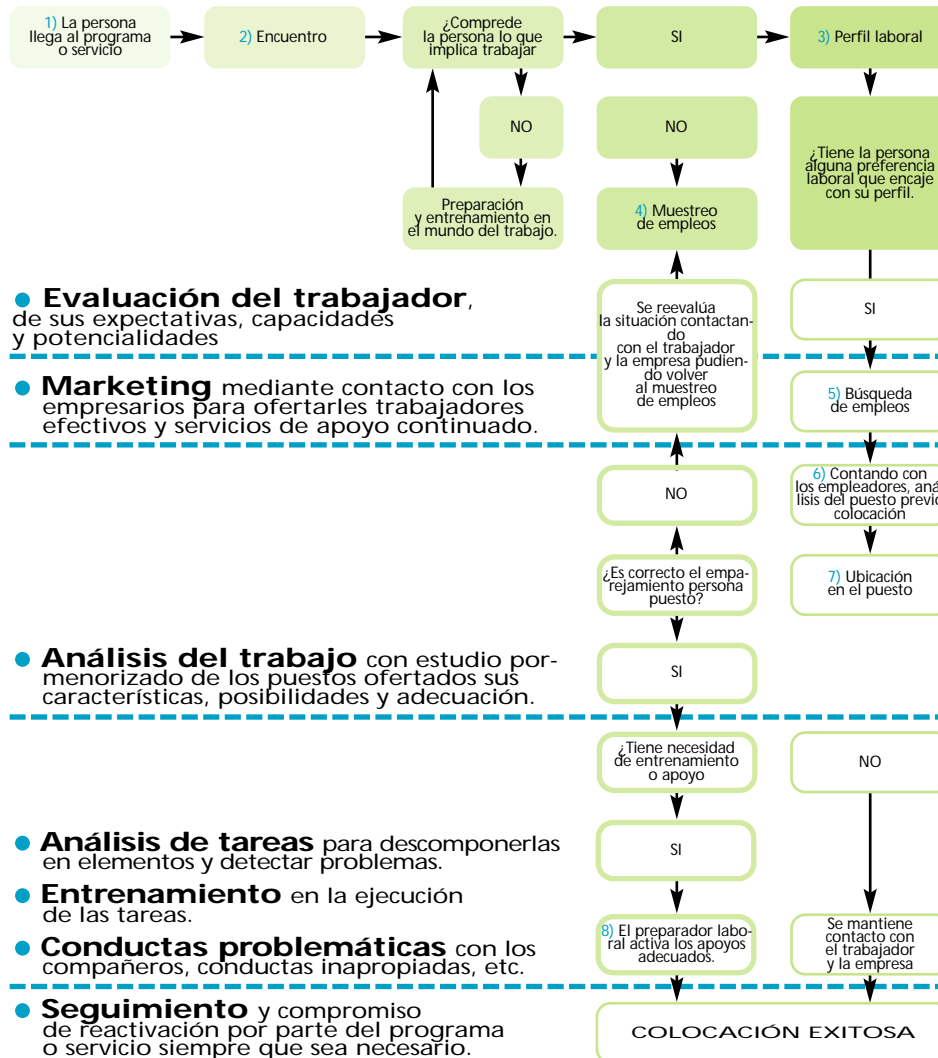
1) La persona llega al programa o servicio

2) Encuentro

¿Comprede la persona lo que implica trabajar

SI

3) Perfil laboral

NO

NO

Preparación y entrenamiento en el mundo del trabajo.

4) Muestreo de empleos

¿Tiene la persona alguna preferencia laboral que encaje con su perfil.

● **Evaluación del trabajador**, de sus expectativas, capacidades y potencialidades

Se reevalúa la situación contactando con el trabajador y la empresa pudiendo volver al muestreo de empleos

SI

● **Marketing** mediante contacto con los empresarios para ofertarles trabajadores efectivos y servicios de apoyo continuado.

5) Búsqueda de empleos

NO

6) Contando con los empleadores, aná lisis del puesto previo colocación

¿Es correcto el emparejamiento persona puesto?

7) Ubicación en el puesto

● **Análisis del trabajo** con estudio pormenorizado de los puestos ofertados sus características, posibilidades y adecuación.

SI

¿Tiene necesidad de entrenamiento o apoyo

NO

● **Análisis de tareas** para descomponerlas en elementos y detectar problemas.

SI

● **Entrenamiento** en la ejecución de las tareas.

● **Conductas problemáticas** con los compañeros, conductas inapropiadas, etc.

8) El preparador laboral activa los apoyos adecuados.

Se mantiene contacto con el trabajador y la empresa

● **Seguimiento** y compromiso de reactivación por parte del programa o servicio siempre que sea necesario.

COLOCACIÓN EXITOSA